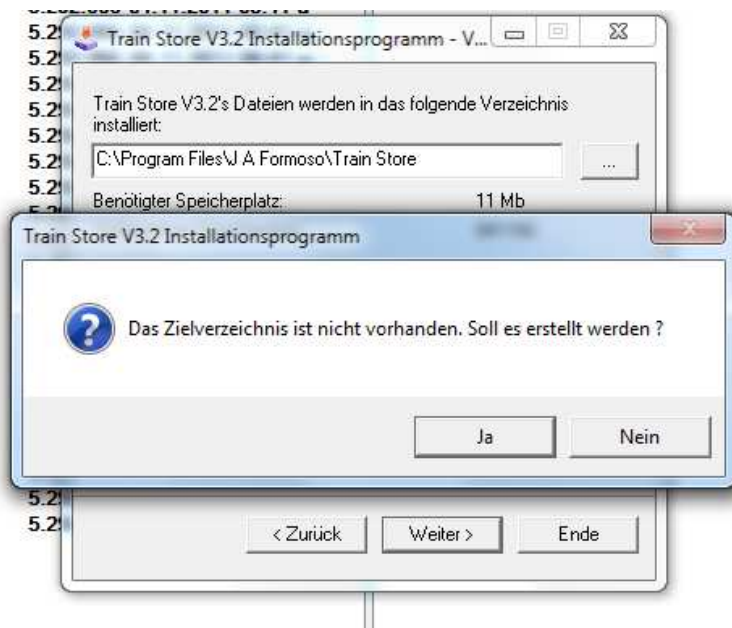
5.2
5.2
5.2
5.2
5.2
5.2
5.2

Train Store V3.2 Installationsprogramm - V...

Train Store V3.2's Dateien werden in das folgende Verzeichnis installiert:

C:\Program Files\J A Formoso\Train Store

...

Benötigter Speicherplatz: 11 Mb

Train Store V3.2 Installationsprogramm

Das Zielverzeichnis ist nicht vorhanden. Soll es erstellt werden ?

Ja

Nein

5.2
5.2

< Zurück

Weiter >

Ende